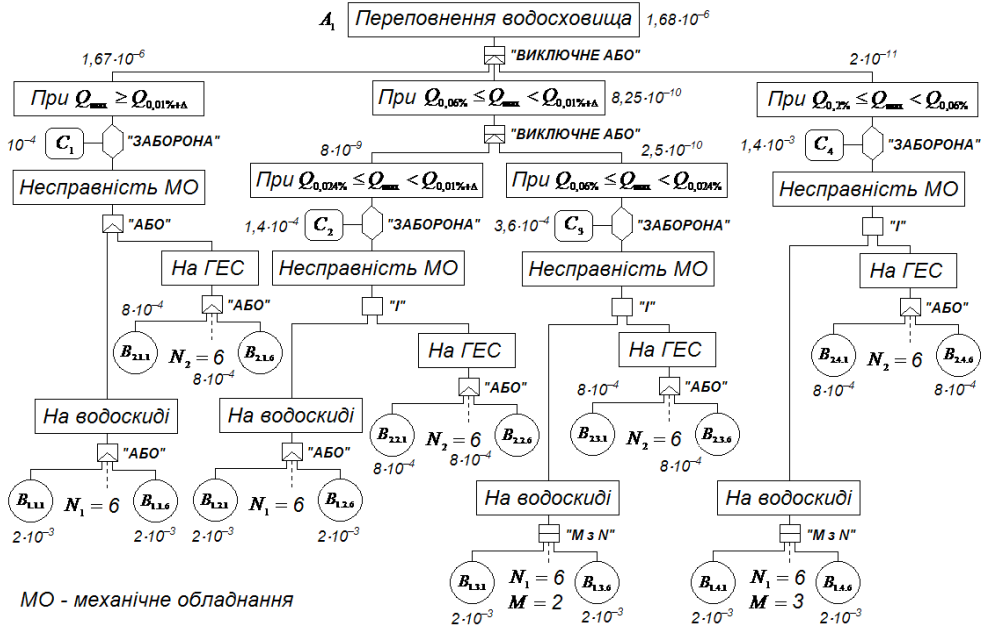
$A_1$ Переповнення водосховища $1{,}68\cdot10^{-6}$

"ВИКЛЮЧНЕ АБО"

$1{,}67\cdot10^{-6}$

При $Q_{max} \geq Q_{0{,}01\%+\Delta}$

$10^{-4}$ $C_1$ "ЗАБОРОНА"

Несправність МО

"АБО"

На ГЕС

$8\cdot10^{-4}$ "АБО"

$B_{2.1.1}$ $N_2 = 6$ $B_{2.1.6}$

$8\cdot10^{-4}$

На водоскиді

"АБО"

$B_{1.1.1}$ $N_1 = 6$ $B_{1.1.6}$

$2\cdot10^{-3}$ $2\cdot10^{-3}$

При $Q_{0{,}06\%} \leq Q_{max} < Q_{0{,}01\%+\Delta}$ $8{,}25\cdot10^{-10}$

"ВИКЛЮЧНЕ АБО"

$8\cdot10^{-9}$

При $Q_{0{,}024\%} \leq Q_{max} < Q_{0{,}01\%+\Delta}$

$1{,}4\cdot10^{-4}$ $C_2$ "ЗАБОРОНА"

Несправність МО

"І"

На ГЕС

"АБО"

$B_{2.2.1}$ $N_2 = 6$ $B_{2.2.6}$

$8\cdot10^{-4}$ $8\cdot10^{-4}$

На водоскиді

"АБО"

$B_{1.2.1}$ $N_1 = 6$ $B_{1.2.6}$

$2\cdot10^{-3}$ $2\cdot10^{-3}$

$2{,}5\cdot10^{-10}$

При $Q_{0{,}06\%} \leq Q_{max} < Q_{0{,}024\%}$

$3{,}6\cdot10^{-4}$ $C_3$ "ЗАБОРОНА"

Несправність МО

"І"

На ГЕС

$8\cdot10^{-4}$ "АБО"

$B_{2.3.1}$ $N_2 = 6$ $B_{2.3.6}$

$8\cdot10^{-4}$

На водоскиді

"М з N"

$B_{1.3.1}$ $N_1 = 6$ $M = 2$ $B_{1.3.6}$

$2\cdot10^{-3}$ $2\cdot10^{-3}$

$2\cdot10^{-11}$

При $Q_{0{,}2\%} \leq Q_{max} < Q_{0{,}06\%}$

$1{,}4\cdot10^{-3}$ $C_4$ "ЗАБОРОНА"

Несправність МО

"І"

На ГЕС

"АБО"

$B_{2.4.1}$ $N_2 = 6$ $B_{2.4.6}$

$8\cdot10^{-4}$ $8\cdot10^{-4}$

На водоскиді

"М з N"

$B_{1.4.1}$ $N_1 = 6$ $M = 3$ $B_{1.4.6}$

$2\cdot10^{-3}$ $2\cdot10^{-3}$

МО - механічне обладнання